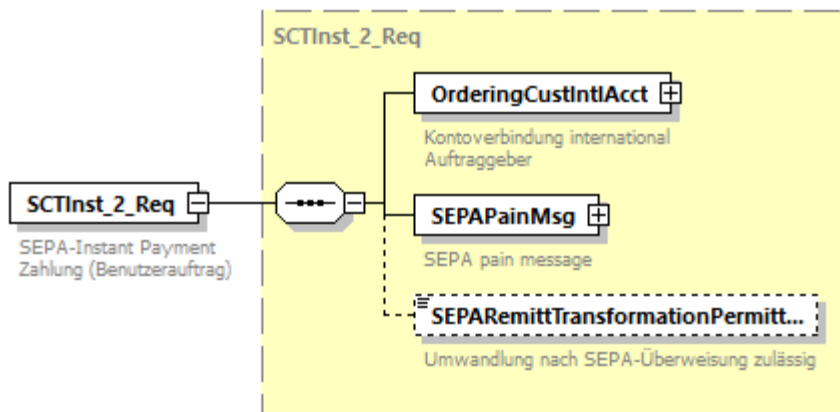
SCTInst_2_Req

SCTInst_2_Req

SEPA-Instant Payment Zahlung (Benutzerauftrag)

OrderingCustIntlAcct

Kontoverbindung international Auftraggeber

SEPAPainMsg

SEPA pain message

SEPARemittTransformationPermitt...

Umwandlung nach SEPA-Überweisung zulässig